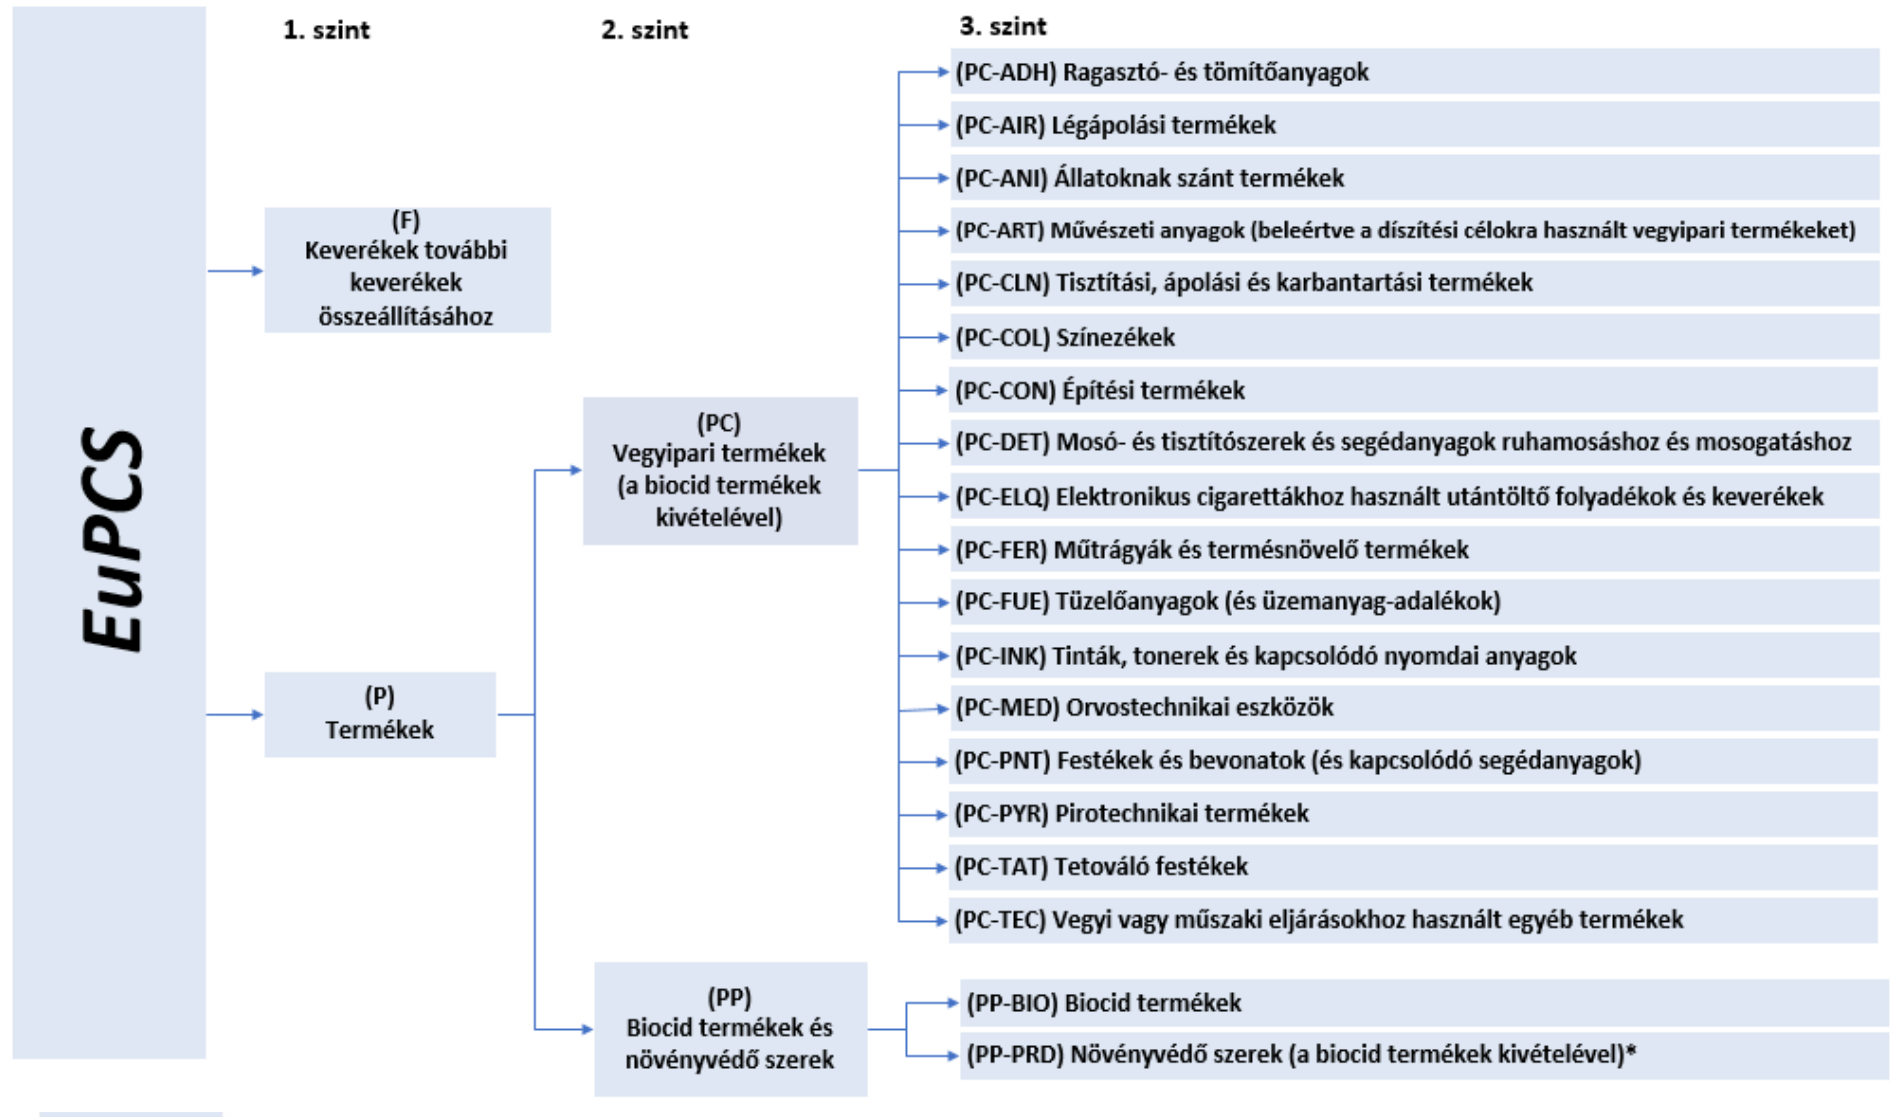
EuPCS

1. szint

2. szint

3. szint

(F)
Keverékek további keverékek összeállításához

(P)
Termékek

(PC)
Vegyipari termékek (a biocid termékek kivételével)

(PP)
Biocid termékek és növényvédő szerek

(PC-ADH) Ragasztó- és tömítőanyagok

(PC-AIR) Légápolási termékek

(PC-ANI) Állatoknak szánt termékek

(PC-ART) Művészeti anyagok (beleértve a díszítési célokra használt vegyipari termékeket)

(PC-CLN) Tisztítási, ápolási és karbantartási termékek

(PC-COL) Színezékek

(PC-CON) Építési termékek

(PC-DET) Mosó- és tisztítószerek és segédanyagok ruhamosáshoz és mosogatáshoz

(PC-ELQ) Elektronikus cigarettákhoz használt utántöltő folyadékok és keverékek

(PC-FER) Műtrágyák és termésnövelő termékek

(PC-FUE) Tüzelőanyagok (és üzemanyag-adalékok)

(PC-INK) Tinták, tonerek és kapcsolódó nyomdai anyagok

(PC-MED) Orvostechnikai eszközök

(PC-PNT) Festékek és bevonatok (és kapcsolódó segédanyagok)

(PC-PYR) Pirotechnikai termékek

(PC-TAT) Tetováló festékek

(PC-TEC) Vegyi vagy műszaki eljárásokhoz használt egyéb termékek

(PP-BIO) Biocid termékek

(PP-PRD) Növényvédő szerek (a biocid termékek kivételével)*